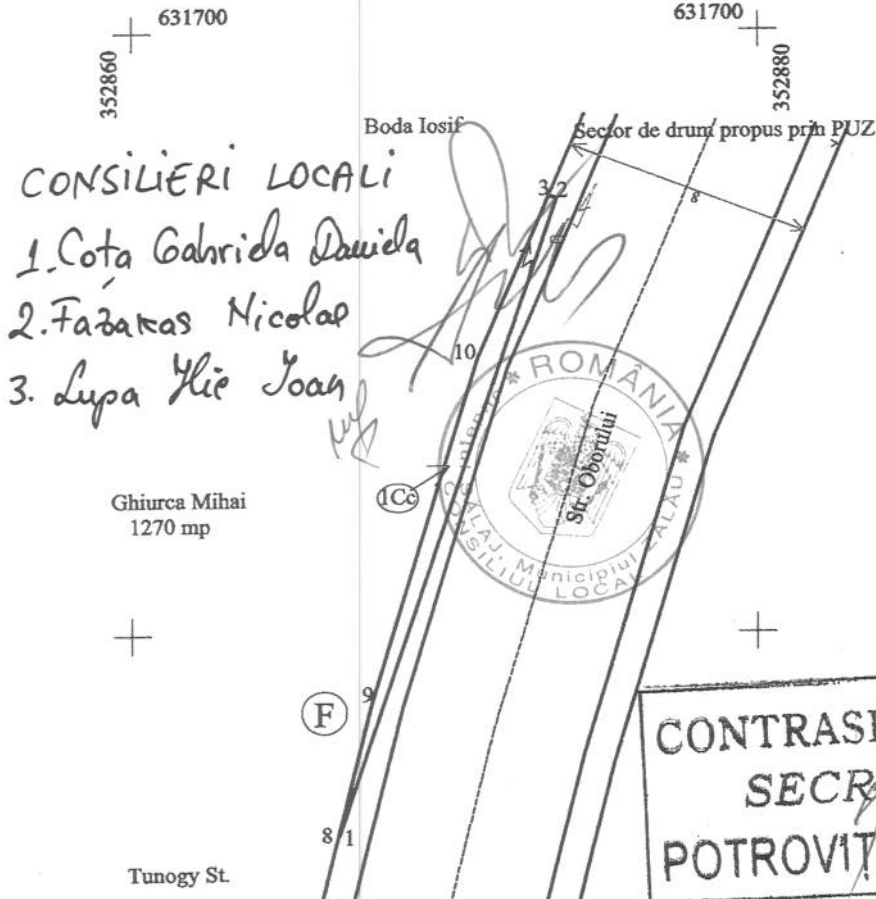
631700
352860

631700
352880

Boda Iosif

Sector de drum propus prin PUZ

8

CONSILIERI LOCALI
1. Cota Gabriela Daniela
2. Fazakas Nicolae
3. Lupa Ilie Ioan

3 2

10

ROMÂNIA
Str. Oborului
Municipiul ZALĂU
CONSILIUL LOCAL

Ghiurca Mihai
1270 mp

1Cc

F

9

8 1

Tunogy St.

CONTRASI
SECR
POTROVIȚ